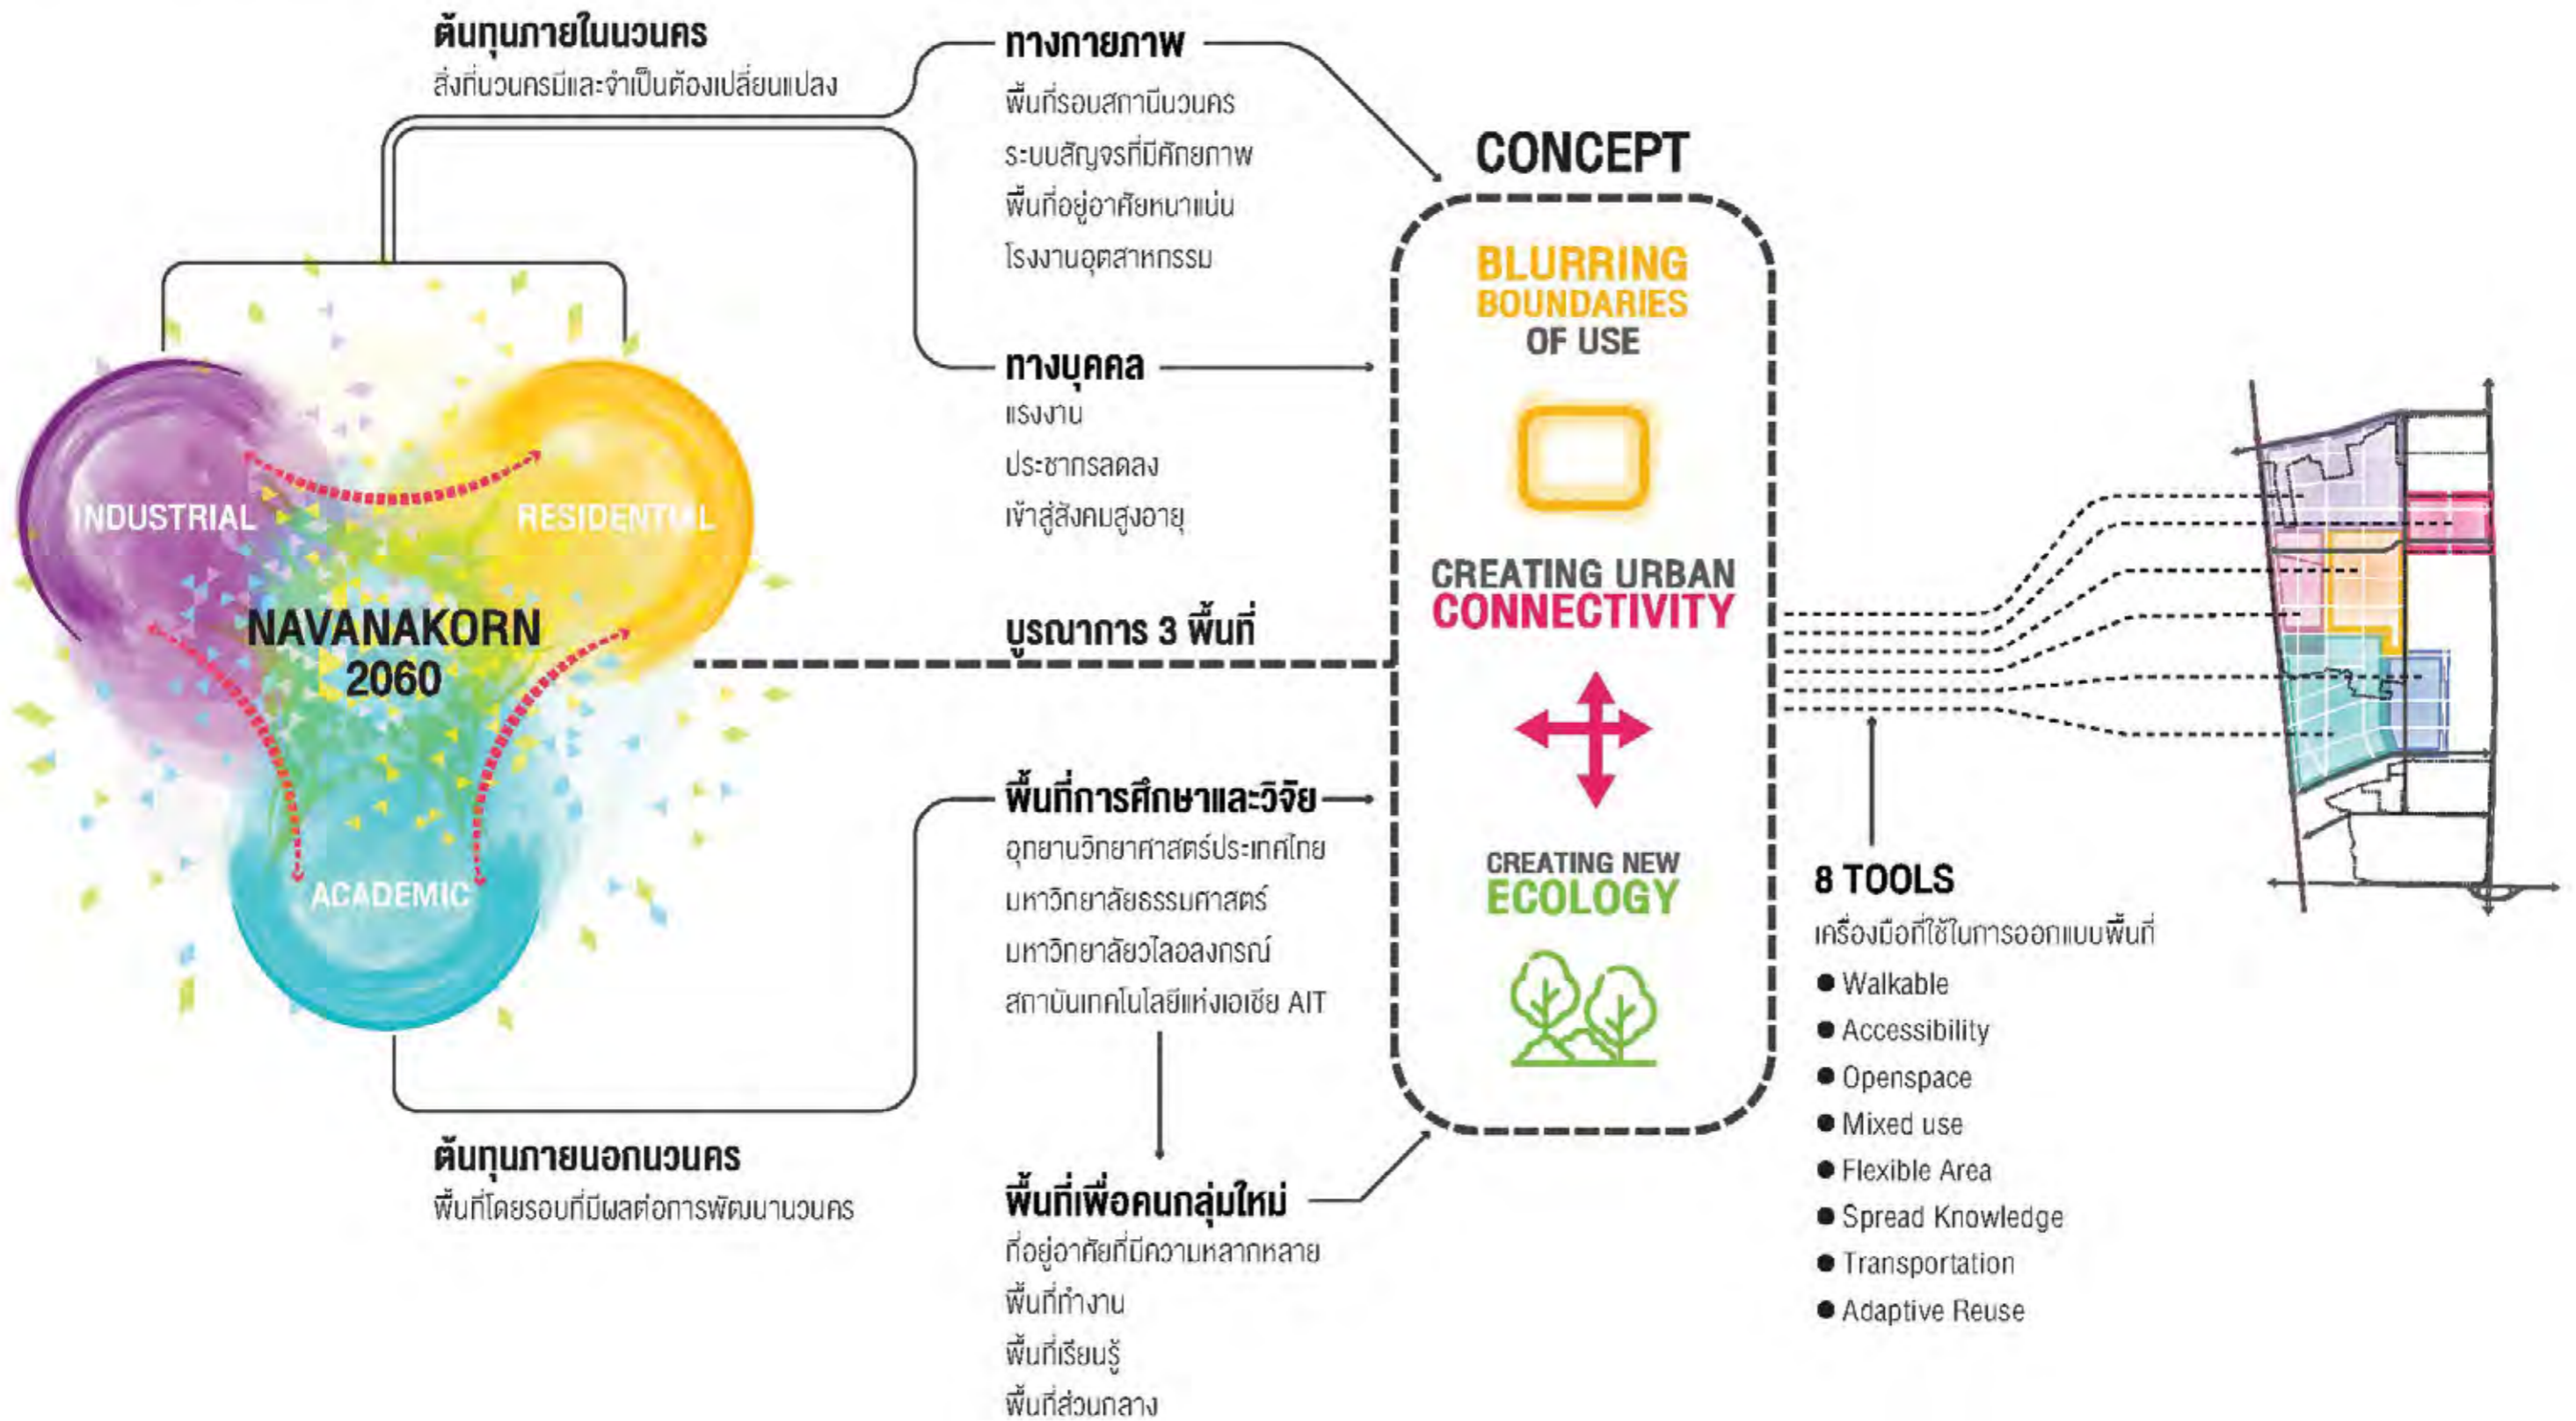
ต้นทุนภายในนวนคร
สิ่งที่นวนครมีและจำเป็นต้องเปลี่ยนแปลง

ทางกายภาพ
พื้นที่รอบสถานีนวนคร
ระบบสัญจรที่มีศักยภาพ
พื้นที่อยู่อาศัยหนาแน่น
โรงงานอุตสาหกรรม

ทางบุคคล
แรงงาน
ประชากรลดลง
เข้าสู่สังคมสูงอายุ

INDUSTRIAL
RESIDENTIAL
NAVANAKORN 2060
ACADEMIC

บูรณาการ 3 พื้นที่

พื้นที่การศึกษาและวิจัย
อุทยานวิทยาศาสตร์ประเทศไทย
มหาวิทยาลัยธรรมศาสตร์
มหาวิทยาลัยวไลอลงกรณ์
สถาบันเทคโนโลยีแห่งเอเชีย AIT

ต้นทุนภายนอกนวนคร
พื้นที่โดยรอบที่มีผลต่อการพัฒนานวนคร

พื้นที่เพื่อคนกลุ่มใหม่
ที่อยู่อาศัยที่มีความหลากหลาย
พื้นที่ทำงาน
พื้นที่เรียนรู้
พื้นที่ส่วนกลาง

CONCEPT
BLURRING BOUNDARIES OF USE
CREATING URBAN CONNECTIVITY
CREATING NEW ECOLOGY

8 TOOLS
เครื่องมือที่ใช้ในการออกแบบพื้นที่
● Walkable
● Accessibility
● Openspace
● Mixed use
● Flexible Area
● Spread Knowledge
● Transportation
● Adaptive Reuse